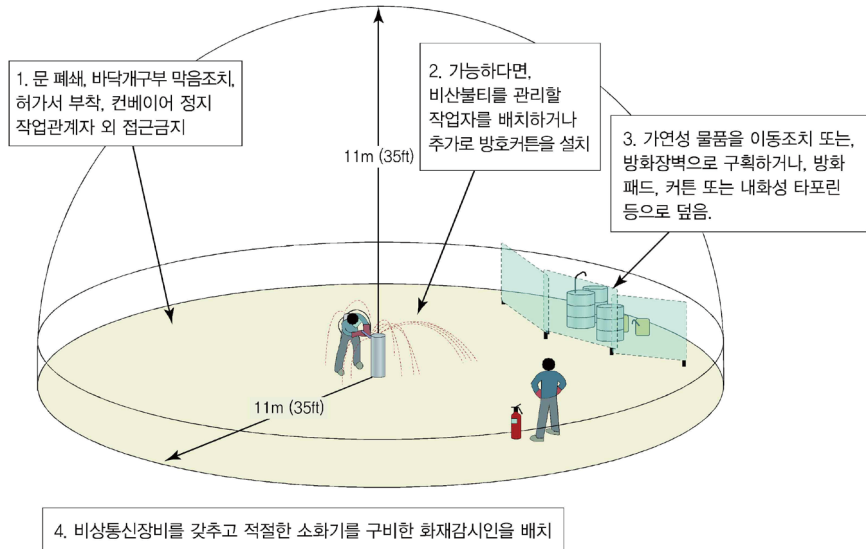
1. 문 폐쇄, 바닥개구부 막음조치, 허가서 부착, 컨베이어 정지 작업관계자 외 접근금지

2. 가능하다면, 비산불티를 관리할 작업자를 배치하거나 추가로 방호커튼을 설치

3. 가연성 물품을 이동조치 또는, 방화장벽으로 구획하거나, 방화패드, 커튼 또는 내화성 타포린 등으로 덮음.

11m (35ft)

11m (35ft)

4. 비상통신장비를 갖추고 적절한 소화기를 구비한 화재감시인을 배치